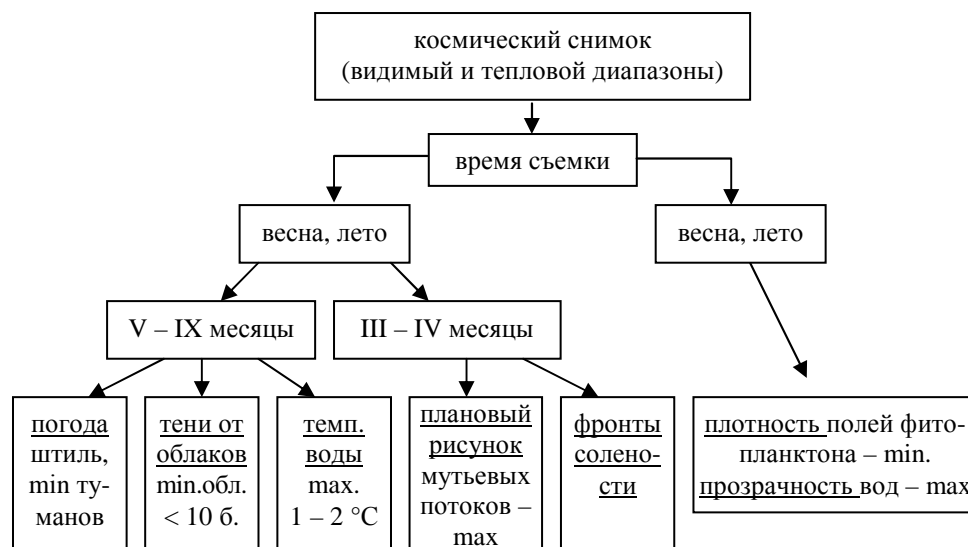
космический снимок (видимый и тепловой диапазоны)

время съемки

весна, лето

весна, лето

V – IX месяцы

III – IV месяцы

погода штиль, min туманов

тени от облаков min.обл. < 10 б.

темп. воды max. 1 – 2 °C

плановый рисунок мутьевых потоков – max

фронты солености

плотность полей фитопланктона – min. прозрачность вод – max